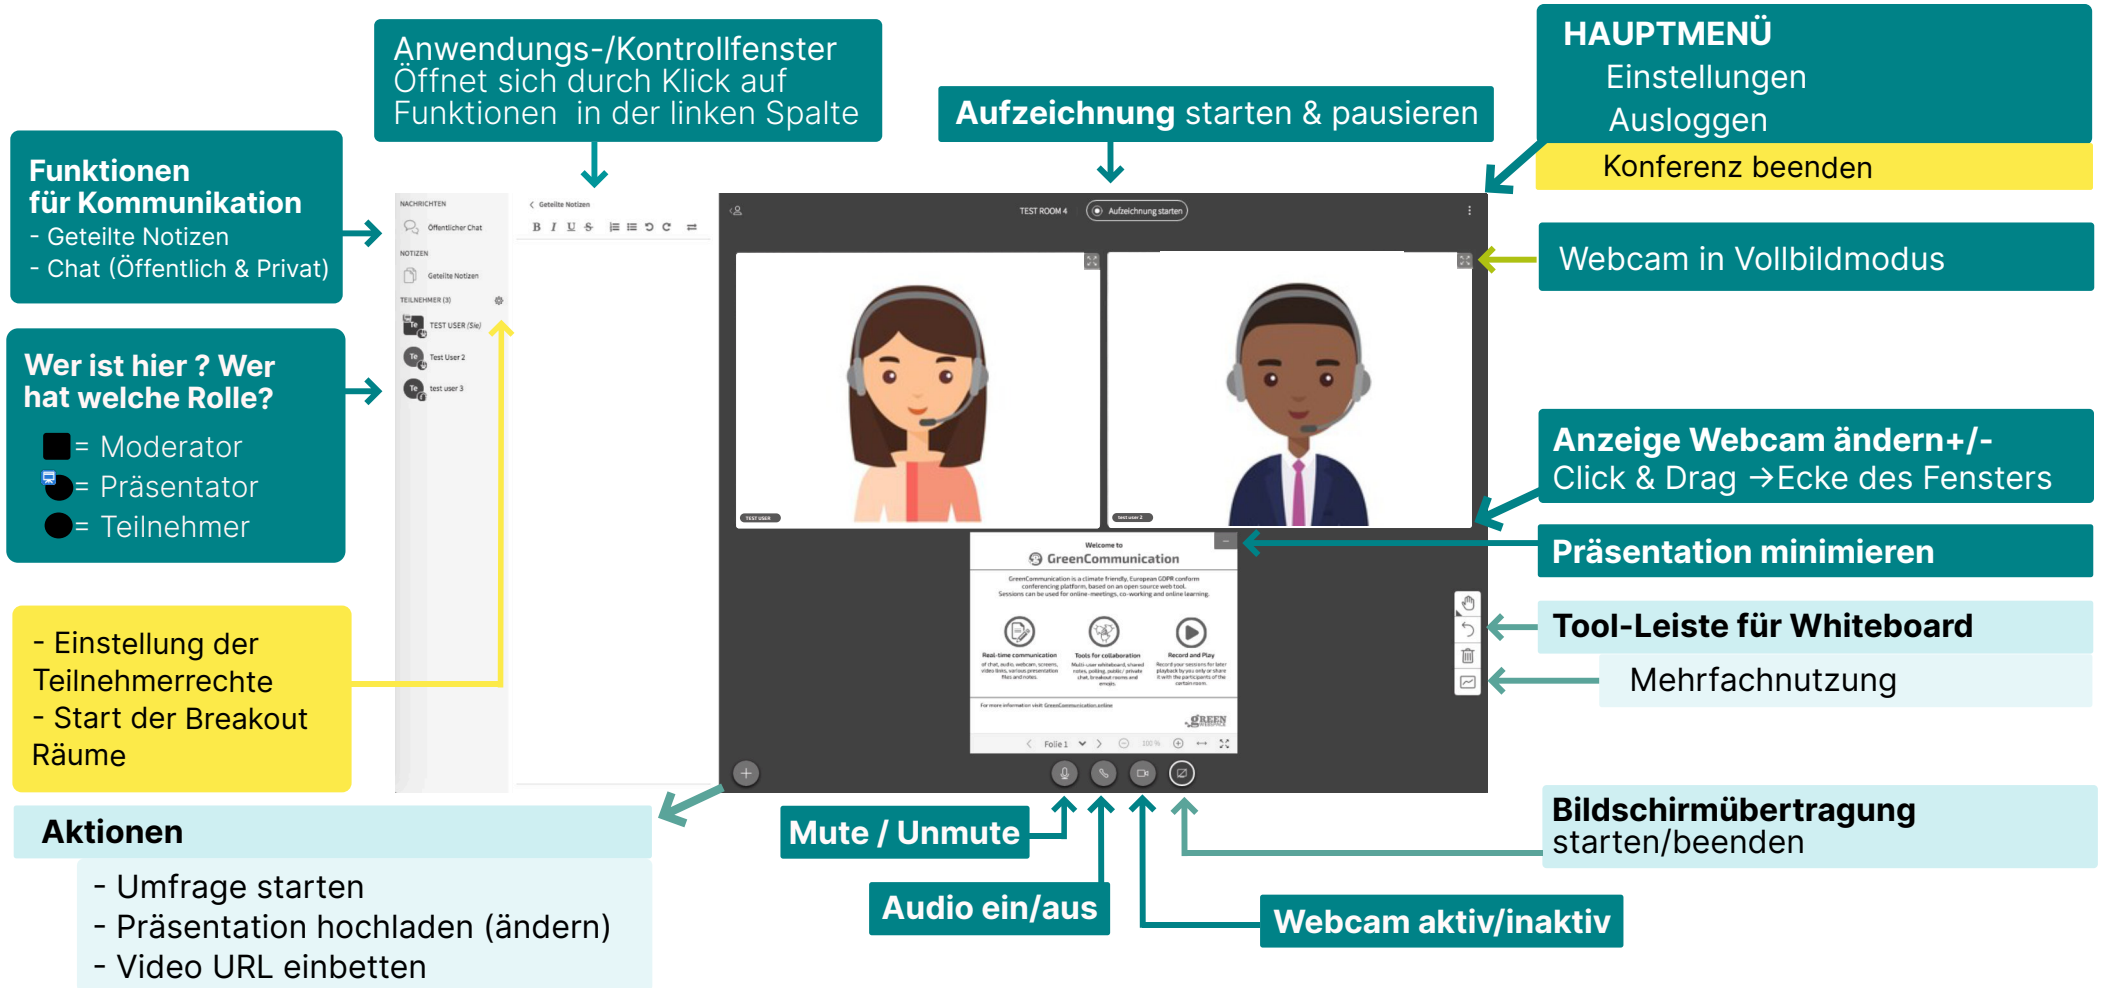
Anwendungs-/Kontrollfenster
Öffnet sich durch Klick auf Funktionen in der linken Spalte

Aufzeichnung starten & pausieren

HAUPTMENÜ
Einstellungen
Ausloggen
Konferenz beenden

Funktionen für Kommunikation
- Geteilte Notizen
- Chat (Öffentlich & Privat)

Wer ist hier ? Wer hat welche Rolle?
= Moderator
= Präsentator
= Teilnehmer

- Einstellung der Teilnehmerrechte
- Start der Breakout Räume

NACHRICHTEN
Öffentlicher Chat
NOTIZEN
Geteilte Notizen
TEILNEHMER (3)
TEST USER (Sie)
Test User 2
test user 3

Geteilte Notizen

TEST ROOM 4
Aufzeichnung starten

TEST USER
test user 2

Webcam in Vollbildmodus

Anzeige Webcam ändern+/-
Click & Drag →Ecke des Fensters

Präsentation minimieren

Welcome to
GreenCommunication
Real-time communication
Tools for collaboration
Record and Play
Folie 1
100 %

Tool-Leiste für Whiteboard
Mehrfachnutzung

Aktionen
- Umfrage starten
- Präsentation hochladen (ändern)
- Video URL einbetten

Mute / Unmute

Audio ein/aus

Webcam aktiv/inaktiv

Bildschirmübertragung starten/beenden